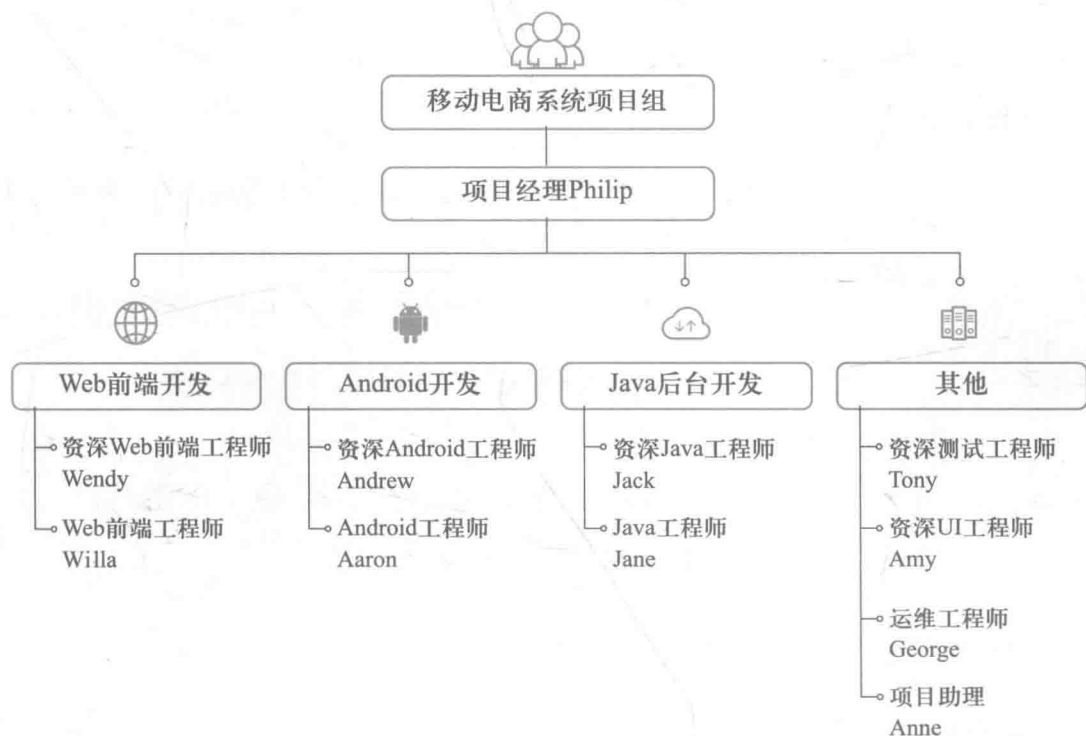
移动电商系统项目组

项目经理Philip

Web前端开发

资深Web前端工程师
Wendy

Web前端工程师
Willa

Android开发

资深Android工程师
Andrew

Android工程师
Aaron

Java后台开发

资深Java工程师
Jack

Java工程师
Jane

其他

资深测试工程师
Tony

资深UI工程师
Amy

运维工程师
George

项目助理
Anne